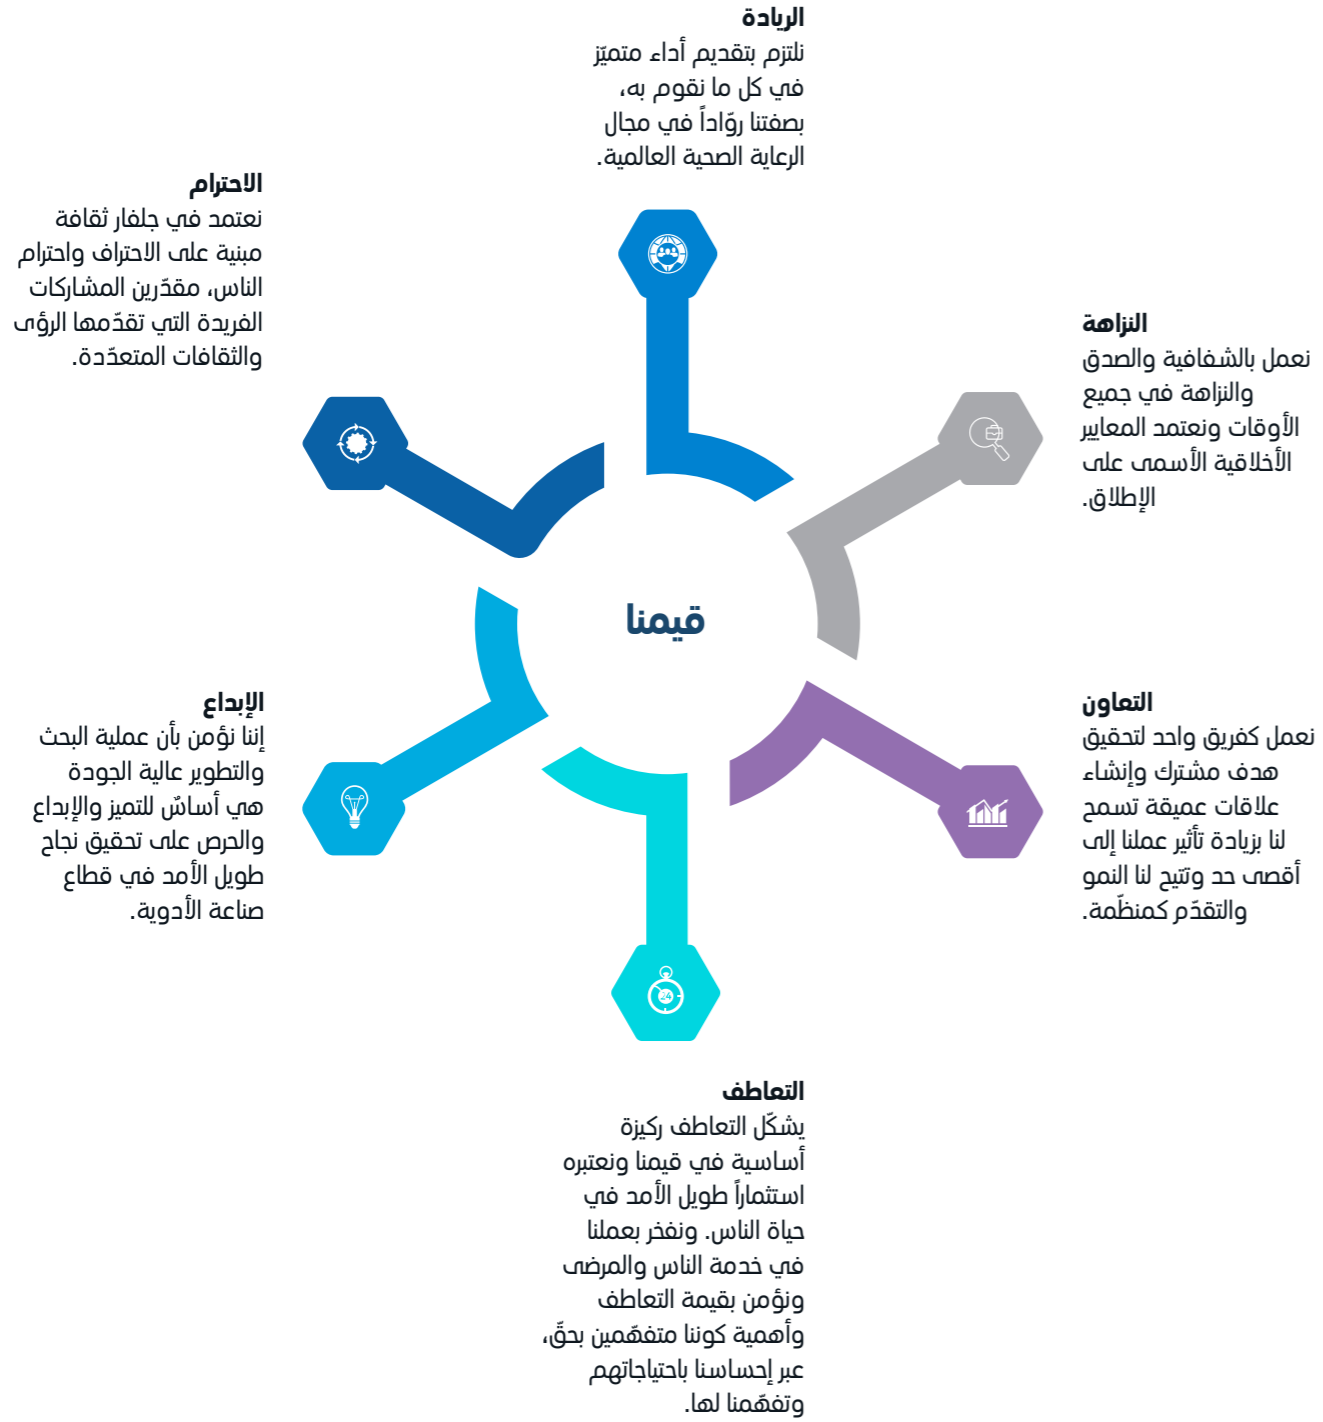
الريادة
نلتزم بتقديم أداء متميّز في كل ما نقوم به، بصفتنا روّاداً في مجال الرعاية الصحية العالمية.

الاحترام
نعتمد في جلفار ثقافة مبنية على الاحتراف واحترام الناس، مقدّرين المشاركات الفريدة التي تقدّمها الرؤى والثقافات المتعدّدة.

النزاهة
نعمل بالشفافية والصدق والنزاهة في جميع الأوقات ونعتمد المعايير الأخلاقية الأسمى على الإطلاق.

قيمنا

الإبداع
إننا نؤمن بأن عملية البحث والتطوير عالية الجودة هي أساسٌ للتميز والإبداع والحرص على تحقيق نجاح طويل الأمد في قطاع صناعة الأدوية.

التعاون
نعمل كفريق واحد لتحقيق هدف مشترك وإنشاء علاقات عميقة تسمح لنا بزيادة تأثير عملنا إلى أقصى حد وتتيح لنا النمو والتقدّم كمنظّمة.

التعاطف
يشكّل التعاطف ركيزة أساسية في قيمنا ونعتبره استثماراً طويل الأمد في حياة الناس. ونفخر بعملنا في خدمة الناس والمرضى ونؤمن بقيمة التعاطف وأهمية كوننا متفهّمين بحقّ، عبر إحساسنا باحتياجاتهم وتفهّمنا لها.